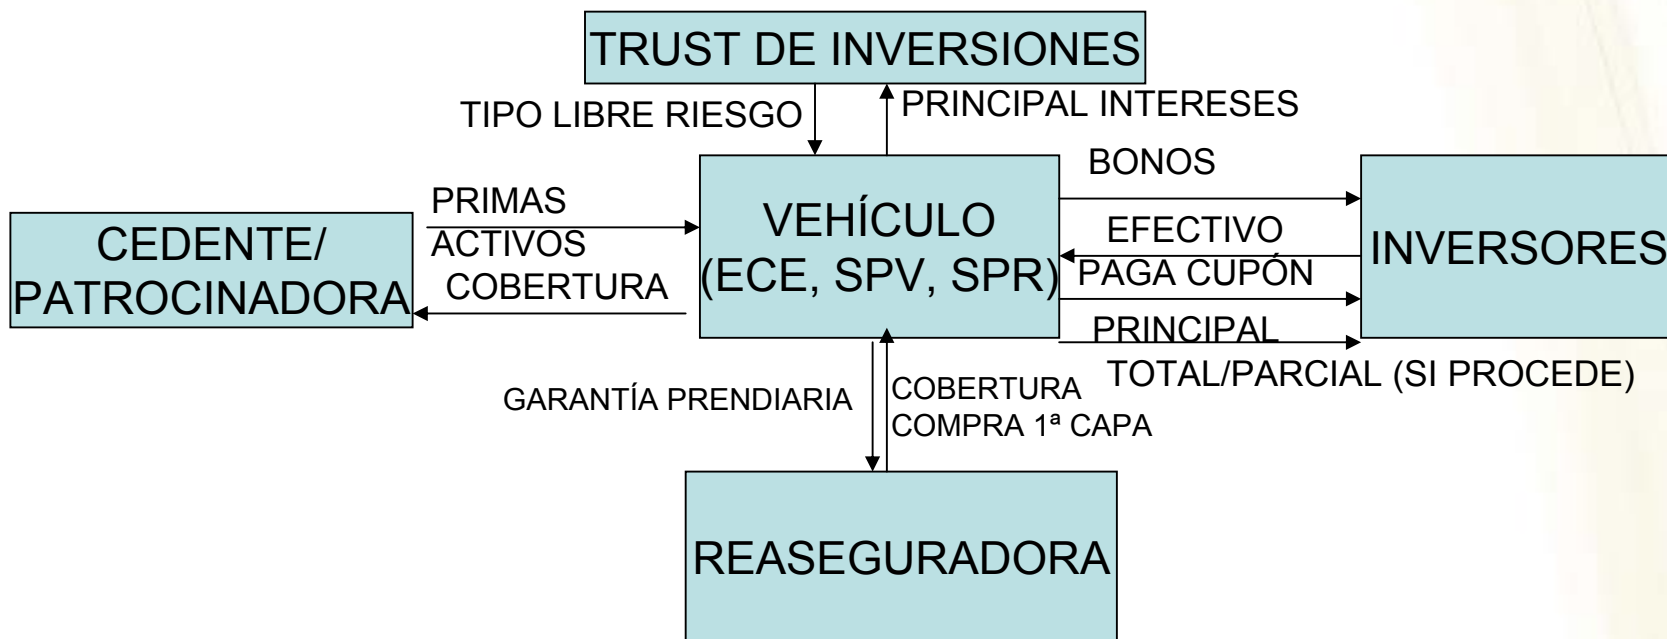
TRUST DE INVERSIONES

TIPO LIBRE RIESGO

PRINCIPAL INTERESES

BONOS

PRIMAS

ACTIVOS

CEDENTE/ PATROCINADORA

COBERTURA

VEHÍCULO (ECE, SPV, SPR)

EFECTIVO

PAGA CUPÓN

PRINCIPAL

INVERSORES

TOTAL/PARCIAL (SI PROCEDE)

GARANTÍA PRENDIARIA

COBERTURA

COMPRA 1ª CAPA

REASEGURADORA